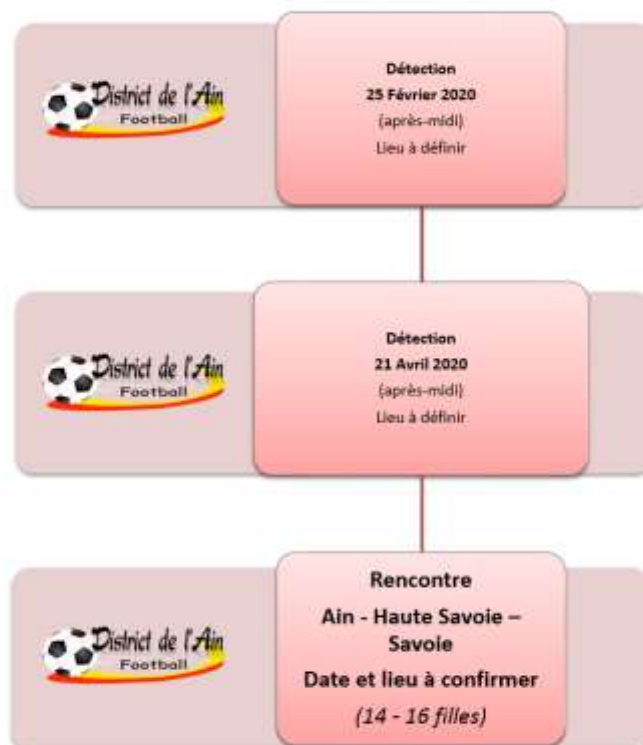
District de l'Ain
Football

Détection
25 Février 2020
(après-midi)
Lieu à définir

District de l'Ain
Football

Détection
21 Avril 2020
(après-midi)
Lieu à définir

District de l'Ain
Football

Rencontre
Ain - Haute Savoie – Savoie
Date et lieu à confirmer
(14 - 16 filles)